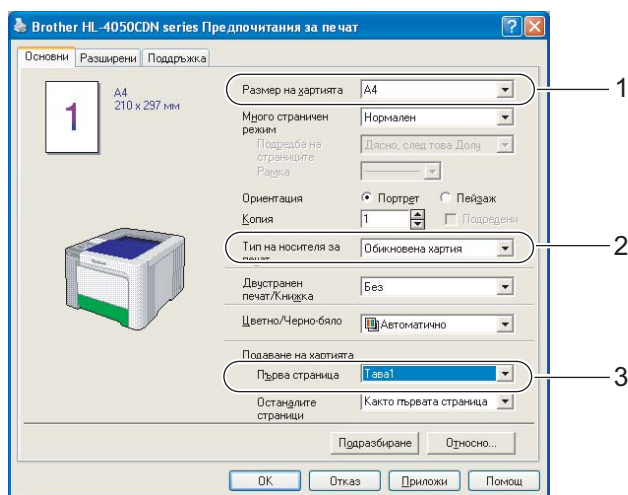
Brother HL-4050CDN series Предпочитания за печат

Основни | Разширени | Поддръжка

A4
210 x 297 мм

1

Размер на хартията | A4

Много страничен режим | Нормален

Подредба на страниците | Дясно, след това Долу

Рамка

Ориентация | Портрет | Пейзаж

Копия | 1 | Подредени

Тип на носителя за печат | Обикновена хартия

Двустранен печат/Книжка | Без

Цветно/Черно-бяло | Автоматично

Подаване на хартията

Първа страница | Тава1

Останалите страници | Както първата страница

Подразбиране | Относно...

OK | Отказ | Приложи | Помощ

1

2

3